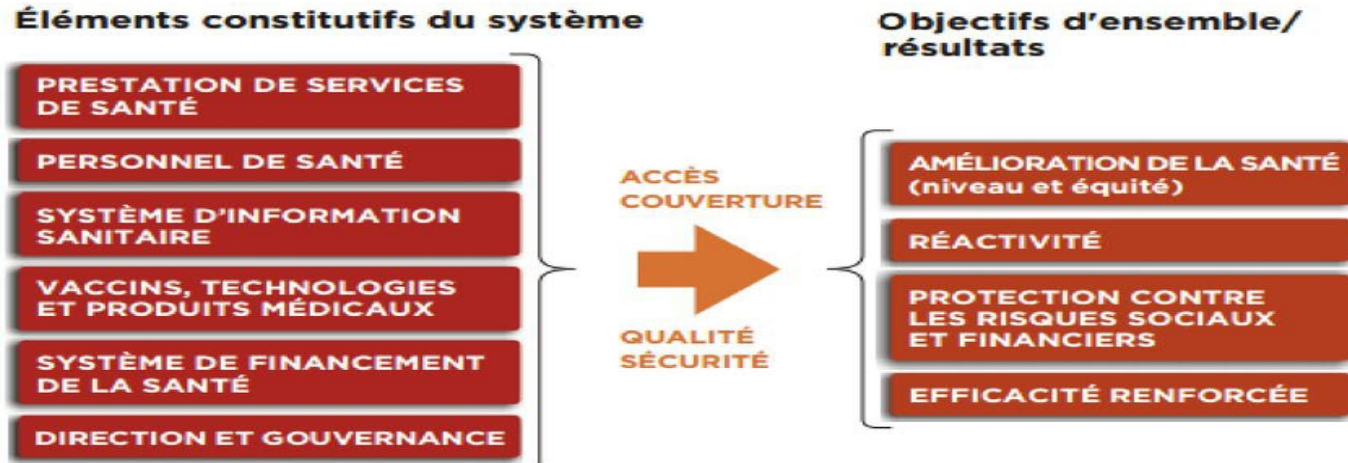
Éléments constitutifs du système

PRESTATION DE SERVICES DE SANTÉ

PERSONNEL DE SANTÉ

SYSTÈME D'INFORMATION SANITAIRE

VACCINS, TECHNOLOGIES ET PRODUITS MÉDICAUX

SYSTÈME DE FINANCEMENT DE LA SANTÉ

DIRECTION ET GOUVERNANCE

ACCÈS
COUVERTURE

QUALITÉ
SÉCURITÉ

Objectifs d'ensemble/ résultats

AMÉLIORATION DE LA SANTÉ (niveau et équité)

RÉACTIVITÉ

PROTECTION CONTRE LES RISQUES SOCIAUX ET FINANCIERS

EFFICACITÉ RENFORCÉE